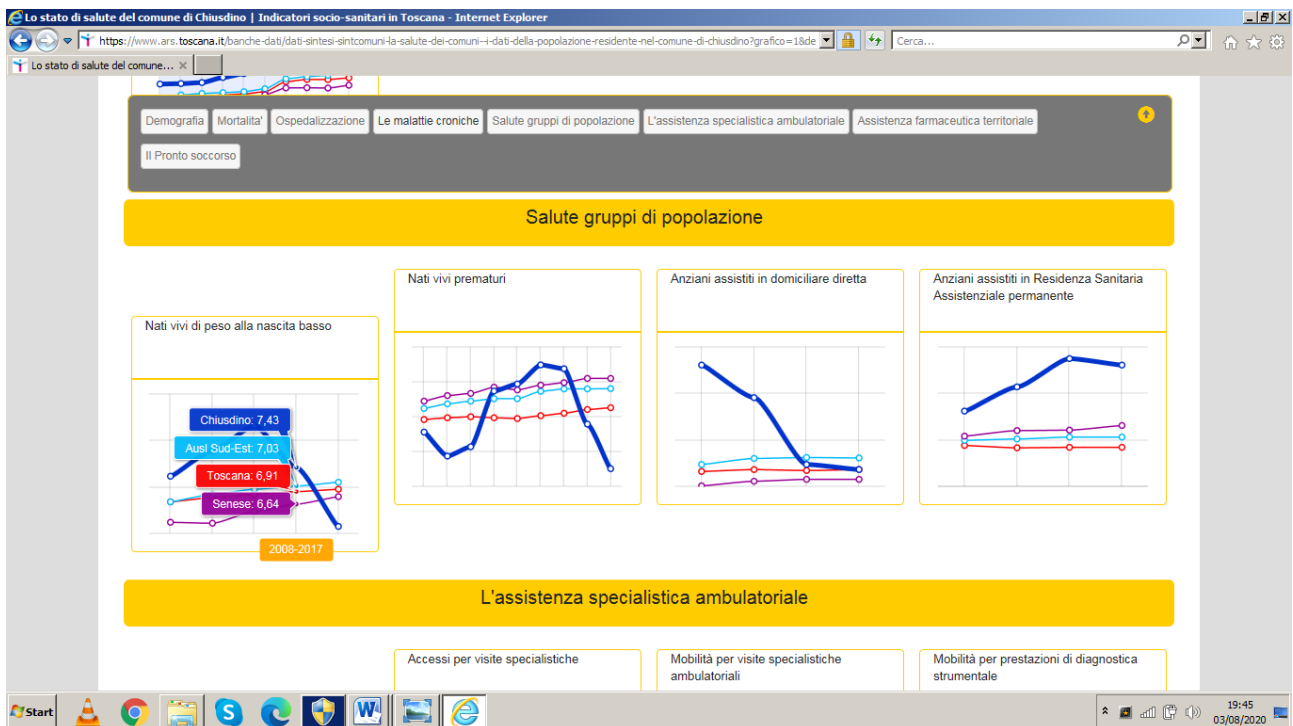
Lo stato di salute del comune di Chiusdino | Indicatori socio-sanitari in Toscana - Internet Explorer

https://www.ars.toscana.it/banche-dati/dati-sintesi-sintcomuni-la-salute-dei-comuni--i-dati-della-popolazione-residente-nel-comune-di-chiusdino?grafico=1&de

Cerca...

Lo stato di salute del comune... ×

Demografia | Mortalita' | Ospedalizzazione | Le malattie croniche | Salute gruppi di popolazione | L'assistenza specialistica ambulatoriale | Assistenza farmaceutica territoriale | Il Pronto soccorso

Salute gruppi di popolazione

Nati vivi di peso alla nascita basso

Chiusdino: 7,43

Ausl Sud-Est: 7,03

Toscana: 6,91

Senese: 6,64

2008-2017

Nati vivi prematuri

Anziani assistiti in domiciliare diretta

Anziani assistiti in Residenza Sanitaria Assistenziale permanente

L'assistenza specialistica ambulatoriale

Accessi per visite specialistiche

Mobilità per visite specialistiche ambulatoriali

Mobilità per prestazioni di diagnostica strumentale

Start

19:45
03/08/2020